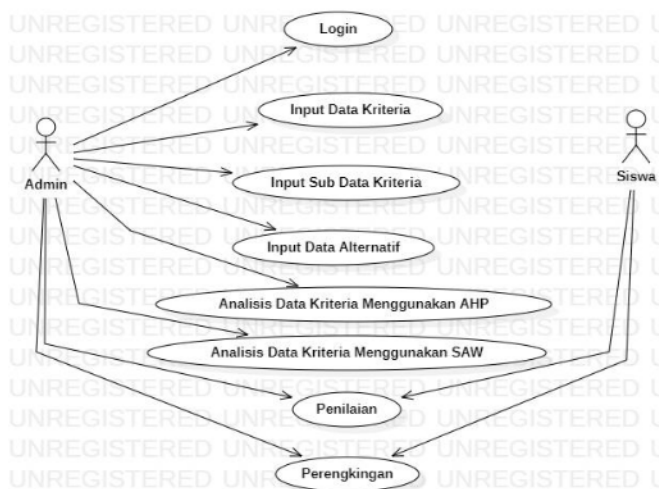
Login

Input Data Kriteria

Input Sub Data Kriteria

Input Data Alternatif

Analisis Data Kriteria Menggunakan AHP

Analisis Data Kriteria Menggunakan SAW

Penilaian

Perengkingan

Admin

Siswa

UNREGISTERED UNREGISTERED UNREGISTERED